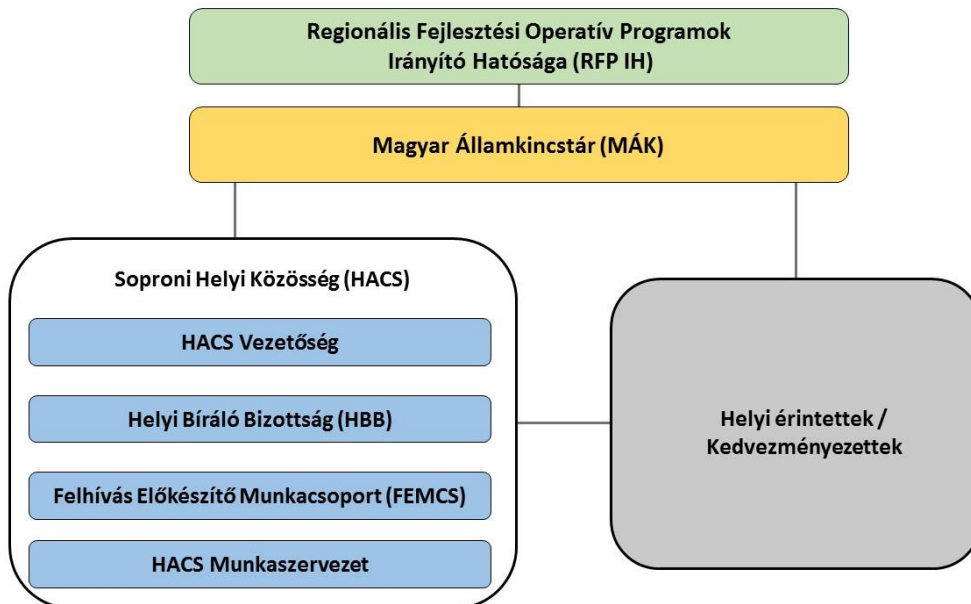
Regionális Fejlesztési Operatív Programok Irányító Hatósága (RFP IH)

Magyar Államkincstár (MÁK)

Soproni Helyi Közösség (HACS)

HACS Vezetőség

Helyi Bíráló Bizottság (HBB)

Felhívás Előkészítő Munkacsoport (FEMCS)

HACS Munkaszervezet

Helyi érintettek / Kedvezményezettek